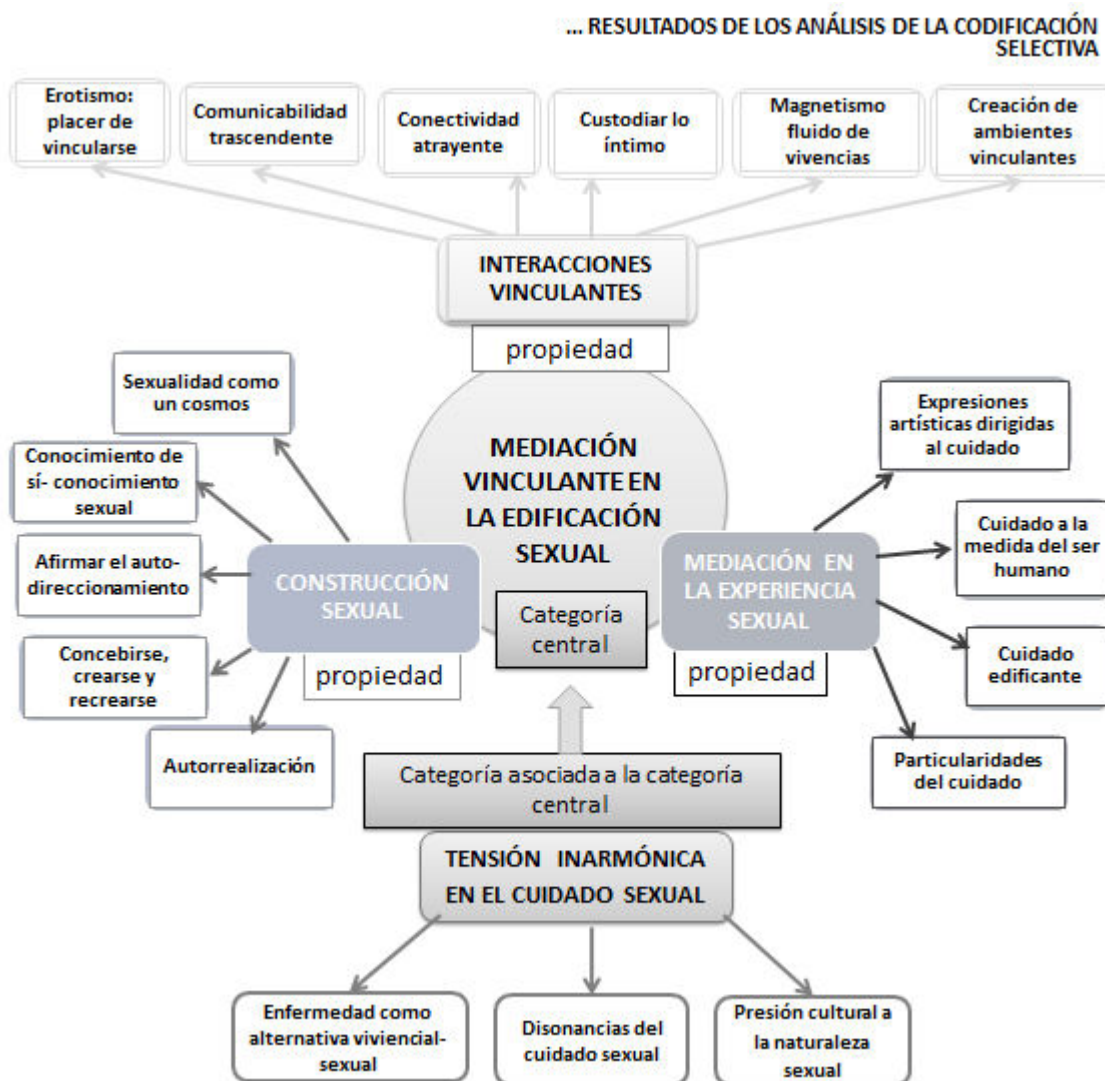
... RESULTADOS DE LOS ANÁLISIS DE LA CODIFICACIÓN SELECTIVA

Erotismo: placer de vincularse

Comunicabilidad trascendente

Conectividad atrayente

Custodiar lo íntimo

Magnetismo fluido de vivencias

Creación de ambientes vinculantes

INTERACCIONES VINCULANTES

propiedad

Sexualidad como un cosmos

Conocimiento de sí- conocimiento sexual

Afirmar el auto-direccionamiento

Concebirse, crearse y recrearse

Autorrealización

CONSTRUCCIÓN SEXUAL

propiedad

MEDIACIÓN VINCULANTE EN LA EDIFICACIÓN SEXUAL

Categoría central

MEDIACIÓN EN LA EXPERIENCIA SEXUAL

propiedad

Expresiones artísticas dirigidas al cuidado

Cuidado a la medida del ser humano

Cuidado edificante

Particularidades del cuidado

Categoría asociada a la categoría central

TENSIÓN INARMÓNICA EN EL CUIDADO SEXUAL

Enfermedad como alternativa viviencial-sexual

Disonancias del cuidado sexual

Presión cultural a la naturaleza sexual